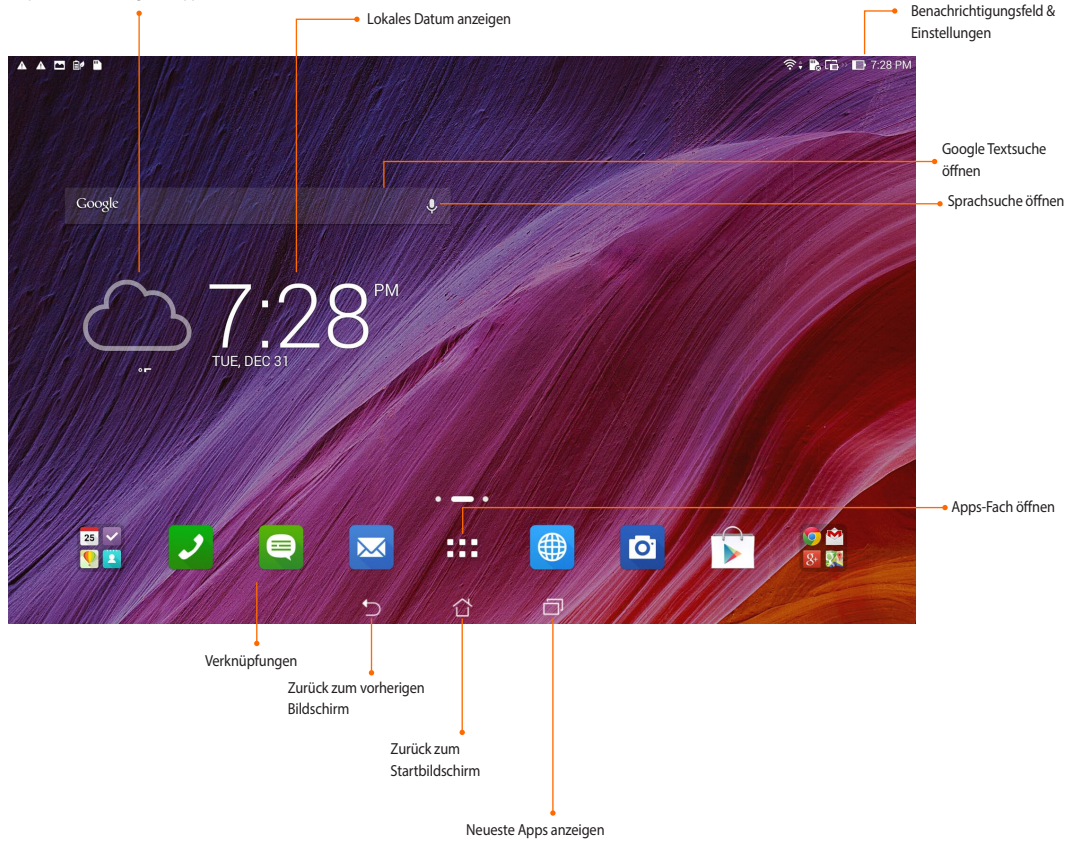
Lokales Datum anzeigen

Benachrichtigungsfeld & Einstellungen

7:28 PM

Google Textsuche öffnen

Google

Sprachsuche öffnen

7:28 PM

TUE, DEC 31

Apps-Fach öffnen

25

Verknüpfungen

Zurück zum vorherigen Bildschirm

Zurück zum Startbildschirm

Neueste Apps anzeigen